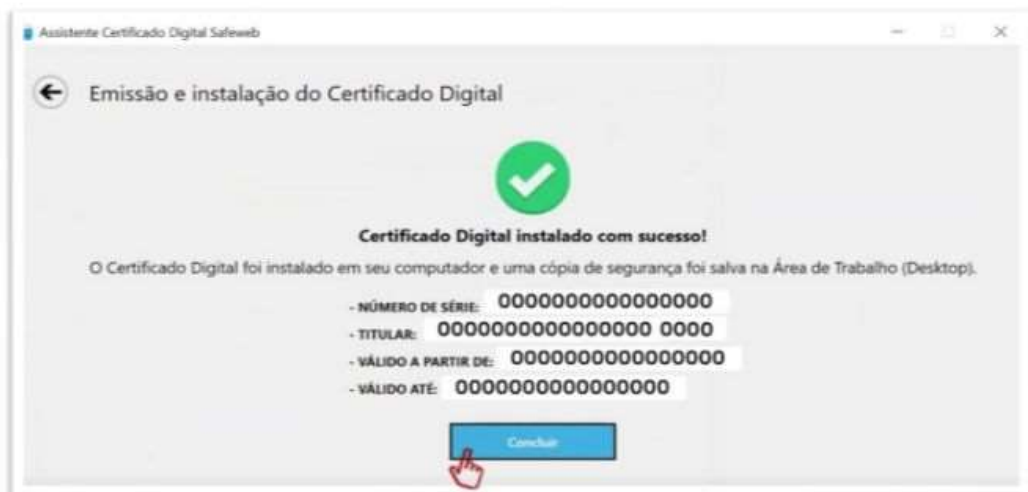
Assistente Certificado Digital Safeweb

Emissão e instalação do Certificado Digital

Certificado Digital instalado com sucesso!

O Certificado Digital foi instalado em seu computador e uma cópia de segurança foi salva na Área de Trabalho (Desktop).

- NÚMERO DE SÉRIE: 0000000000000000
- TITULAR: 0000000000000000 0000
- VÁLIDO A PARTIR DE: 0000000000000000
- VÁLIDO ATÉ: 0000000000000000

Concluir